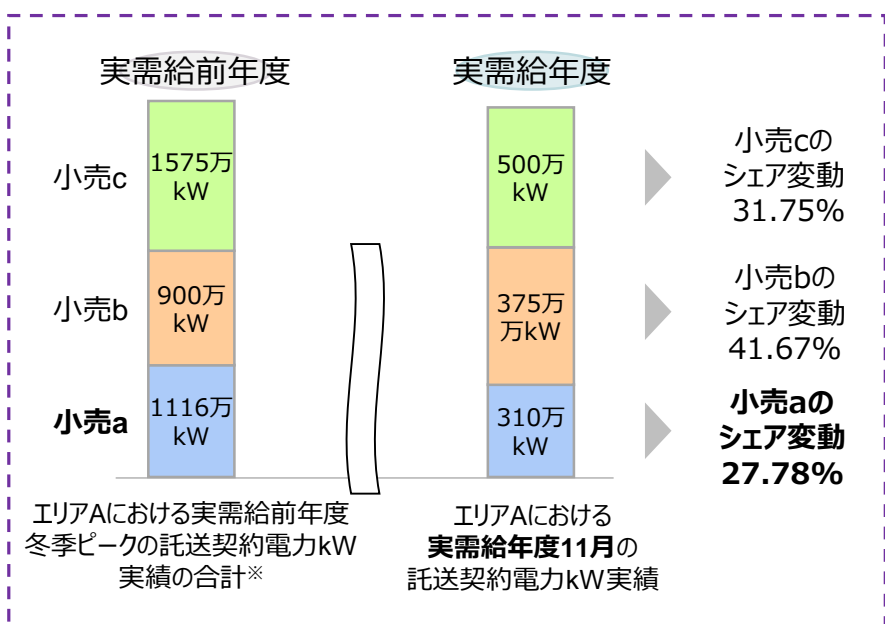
実需給前年度

実需給年度

小売c

1575万kW

500万kW

小売cのシェア変動 31.75%

小売b

900万kW

375万万kW

小売bのシェア変動 41.67%

小売a

1116万kW

310万kW

小売aのシェア変動 27.78%

エリアAにおける実需給前年度冬季ピークの託送契約電力kW実績の合計※

エリアAにおける実需給年度11月の託送契約電力kW実績